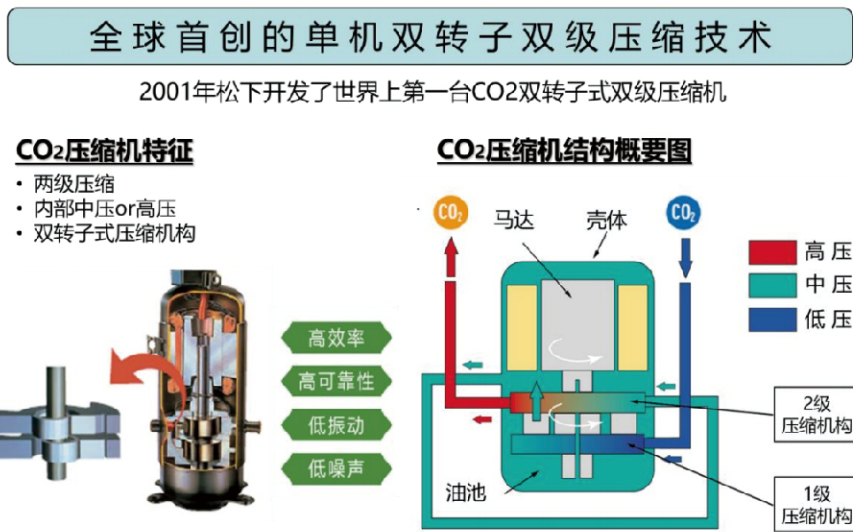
全球首创的单机双转子双级压缩技术

2001年松下开发了世界上第一台CO2双转子式双级压缩机

$CO_2$压缩机特征

- 两级压缩
- 内部中压or高压
- 双转子式压缩机构

高效率

高可靠性

低振动

低噪声

$CO_2$压缩机结构概要图

$CO_2$

马达

壳体

$CO_2$

高压

中压

低压

2级压缩机构

1级压缩机构

油池